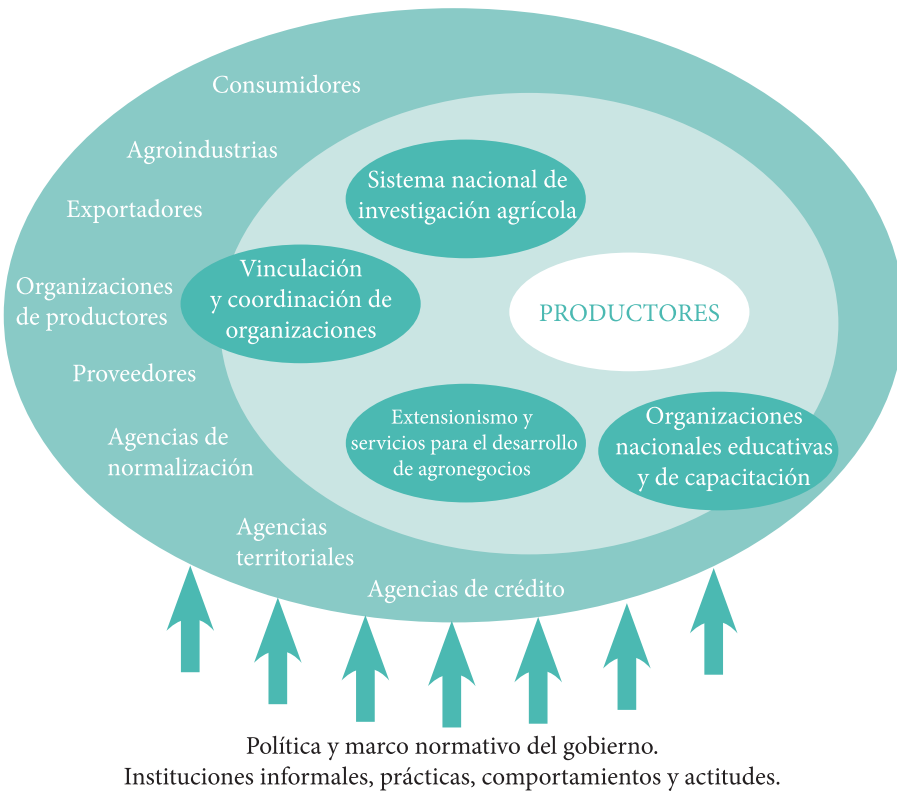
Consumidores

Agroindustrias

Exportadores

Organizaciones de productores

Proveedores

Agencias de normalización

Agencias territoriales

Agencias de crédito

Sistema nacional de investigación agrícola

Vinculación y coordinación de organizaciones

PRODUCTORES

Extensionismo y servicios para el desarrollo de agronegocios

Organizaciones nacionales educativas y de capacitación

Política y marco normativo del gobierno.
Instituciones informales, prácticas, comportamientos y actitudes.